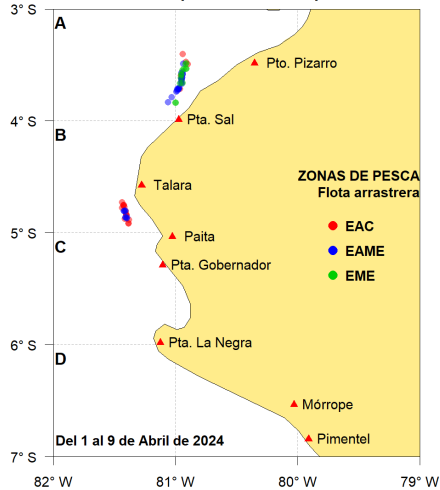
3° S
4° S
5° S
6° S
7° S

A
B
C
D

Pto. Pizarro
Pta. Sal
Talara
Paita
Pta. Gobernador
Pta. La Negra
Mórrope
Pimentel

ZONAS DE PESCA
Flota arrastrera
EAC
EAME
EME

Del 1 al 9 de Abril de 2024

82° W
81° W
80° W
79° W